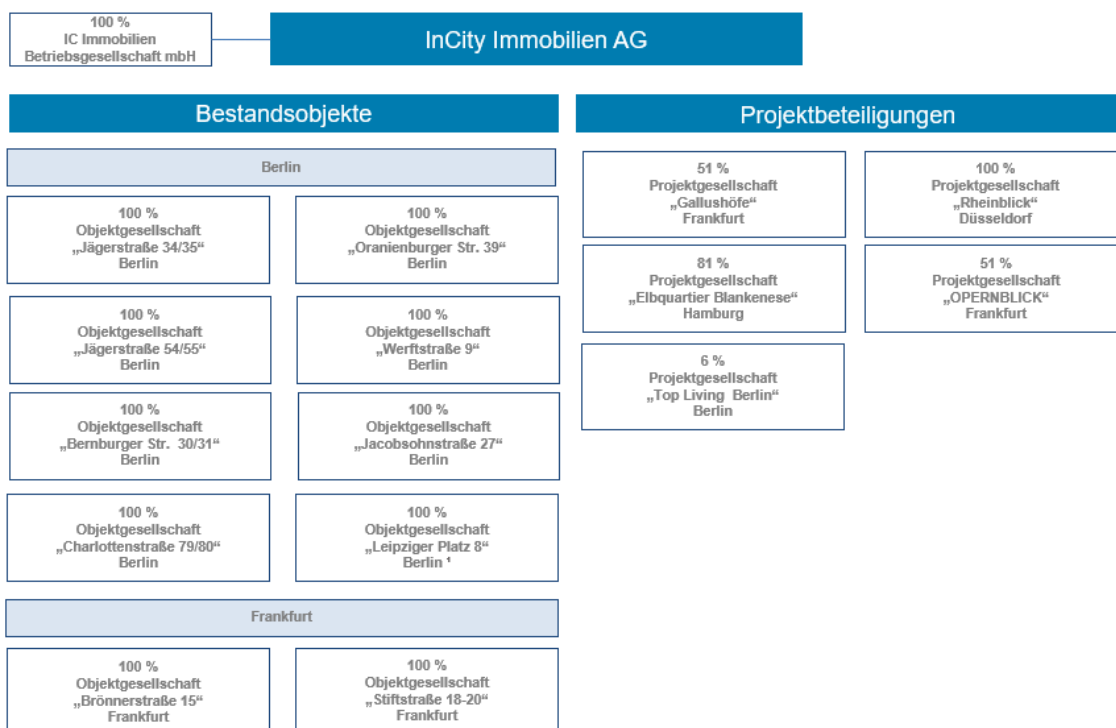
100 %
IC Immobilien
Betriebsgesellschaft mbH

InCity Immobilien AG

Bestandsobjekte

Berlin

100 %
Objektgesellschaft
„Jägerstraße 34/35“
Berlin

100 %
Objektgesellschaft
„Oranienburger Str. 39“
Berlin

100 %
Objektgesellschaft
„Jägerstraße 54/55“
Berlin

100 %
Objektgesellschaft
„Werftstraße 9“
Berlin

100 %
Objektgesellschaft
„Bernburger Str. 30/31“
Berlin

100 %
Objektgesellschaft
„Jacobsohnstraße 27“
Berlin

100 %
Objektgesellschaft
„Charlottenstraße 79/80“
Berlin

100 %
Objektgesellschaft
„Leipziger Platz 8“
Berlin ¹

Frankfurt

100 %
Objektgesellschaft
„Brönnerstraße 15“
Frankfurt

100 %
Objektgesellschaft
„Stiftstraße 18-20“
Frankfurt

Projektbeteiligungen

51 %
Projektgesellschaft
„Gallushöfe“
Frankfurt

100 %
Projektgesellschaft
„Rheinblick“
Düsseldorf

81 %
Projektgesellschaft
„Elbquartier Blankenese“
Hamburg

51 %
Projektgesellschaft
„OPERNBLICK“
Frankfurt

6 %
Projektgesellschaft
„Top Living Berlin“
Berlin